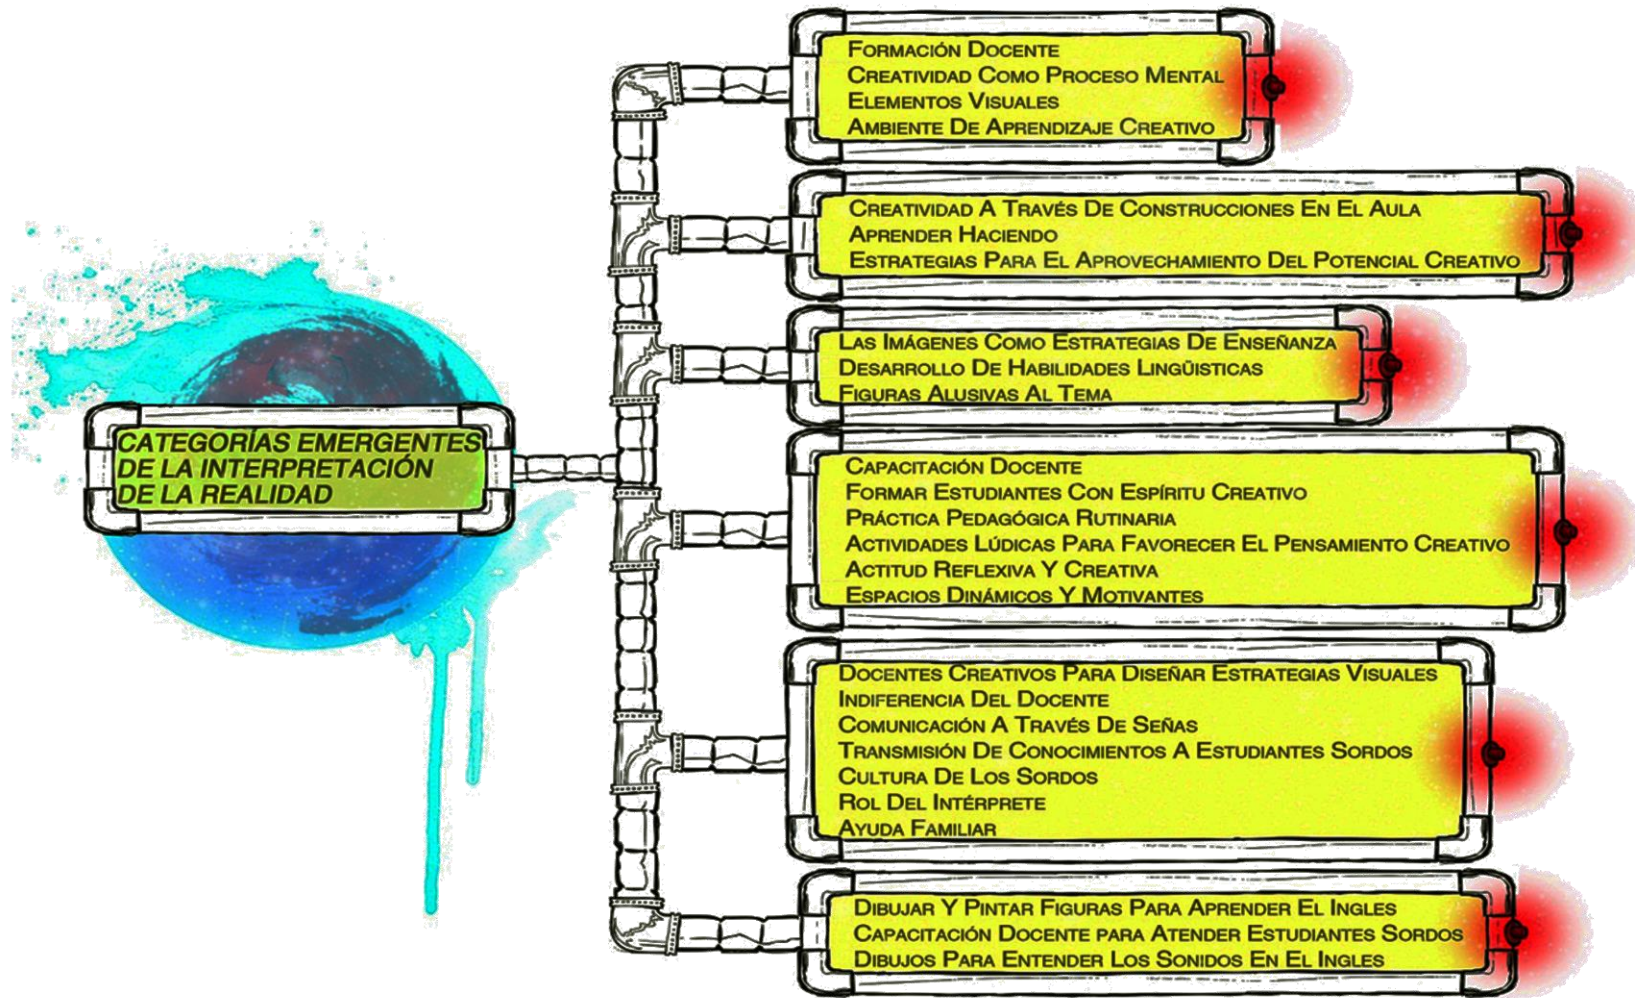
CATEGORÍAS EMERGENTES DE LA INTERPRETACIÓN DE LA REALIDAD

Formación Docente
Creatividad Como Proceso Mental
Elementos Visuales
Ambiente De Aprendizaje Creativo

Creatividad A Través De Construcciones En El Aula
Aprender Haciendo
Estrategias Para El Aprovechamiento Del Potencial Creativo

Las Imágenes Como Estrategias De Enseñanza
Desarrollo De Habilidades Lingüisticas
Figuras Alusivas Al Tema

Capacitación Docente
Formar Estudiantes Con Espíritu Creativo
Práctica Pedagógica Rutinaria
Actividades Lúdicas Para Favorecer El Pensamiento Creativo
Actitud Reflexiva Y Creativa
Espacios Dinámicos Y Motivantes

Docentes Creativos Para Diseñar Estrategias Visuales
Indiferencia Del Docente
Comunicación A Través De Señas
Transmisión De Conocimientos A Estudiantes Sordos
Cultura De Los Sordos
Rol Del Intérprete
Ayuda Familiar

Dibujar Y Pintar Figuras Para Aprender El Ingles
Capacitación Docente para Atender Estudiantes Sordos
Dibujos Para Entender Los Sonidos En El Ingles